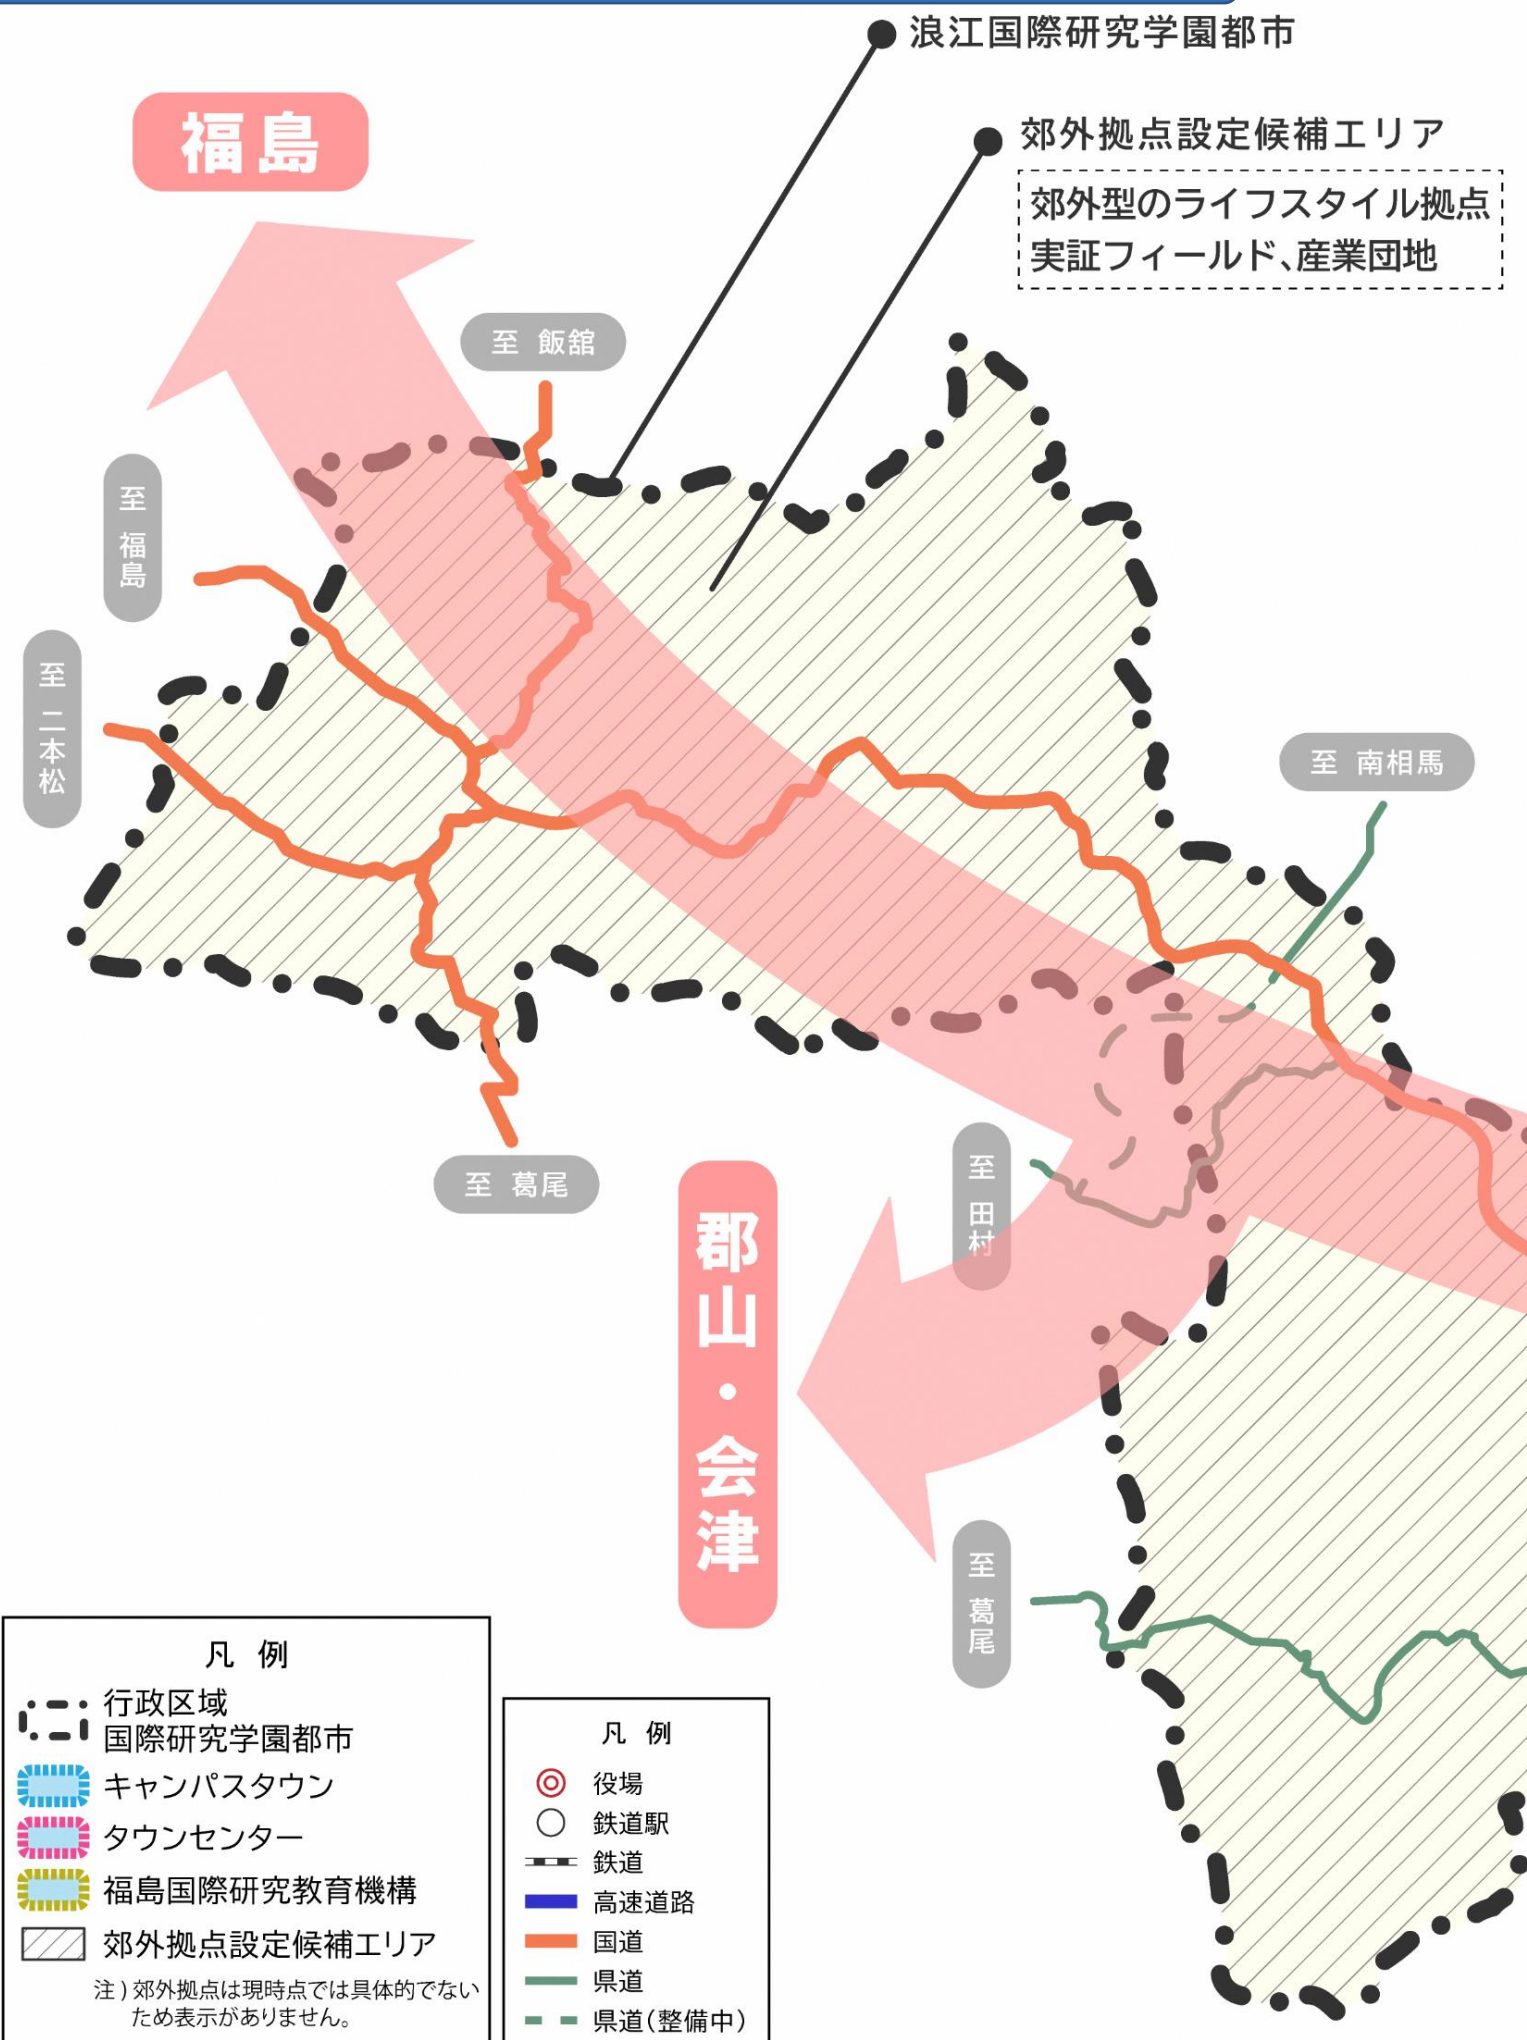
浪江国際研究学園都市

福島

郊外拠点設定候補エリア

郊外型のライフスタイル拠点
実証フィールド、産業団地

至 飯舘

至 福島

至 二本松

至 南相馬

至 葛尾

至 田村

郡山・会津

至 葛尾

凡例
行政区域
国際研究学園都市
キャンパスタウン
タウンセンター
福島国際研究教育機構
郊外拠点設定候補エリア
注）郊外拠点は現時点では具体的でないため表示がありません。

凡例
役場
鉄道駅
鉄道
高速道路
国道
県道
県道（整備中）